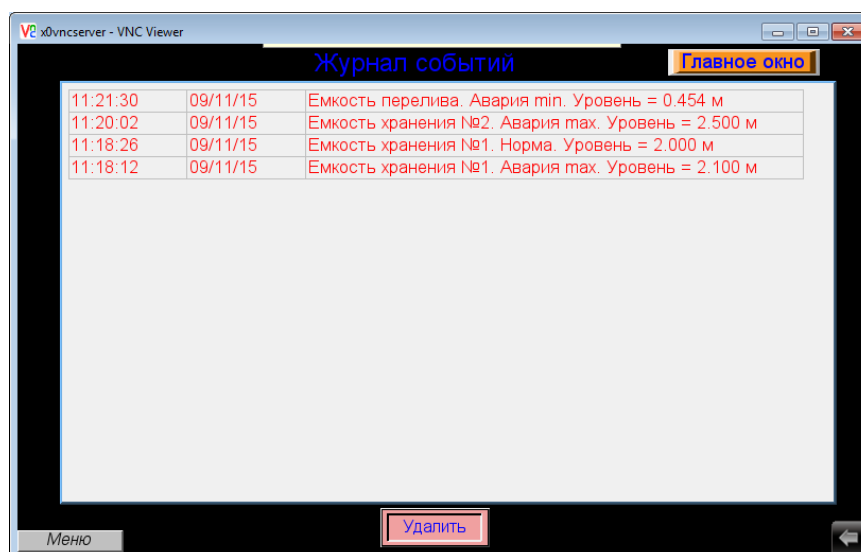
x0vncserver - VNC Viewer

Журнал событий

Главное окно

| | | |
|---|---|---|
| 11:21:30 | 09/11/15 | Емкость перелива. Авария min. Уровень = 0.454 м |
| 11:20:02 | 09/11/15 | Емкость хранения №2. Авария max. Уровень = 2.500 м |
| 11:18:26 | 09/11/15 | Емкость хранения №1. Норма. Уровень = 2.000 м |
| 11:18:12 | 09/11/15 | Емкость хранения №1. Авария max. Уровень = 2.100 м |

Удалить

Меню